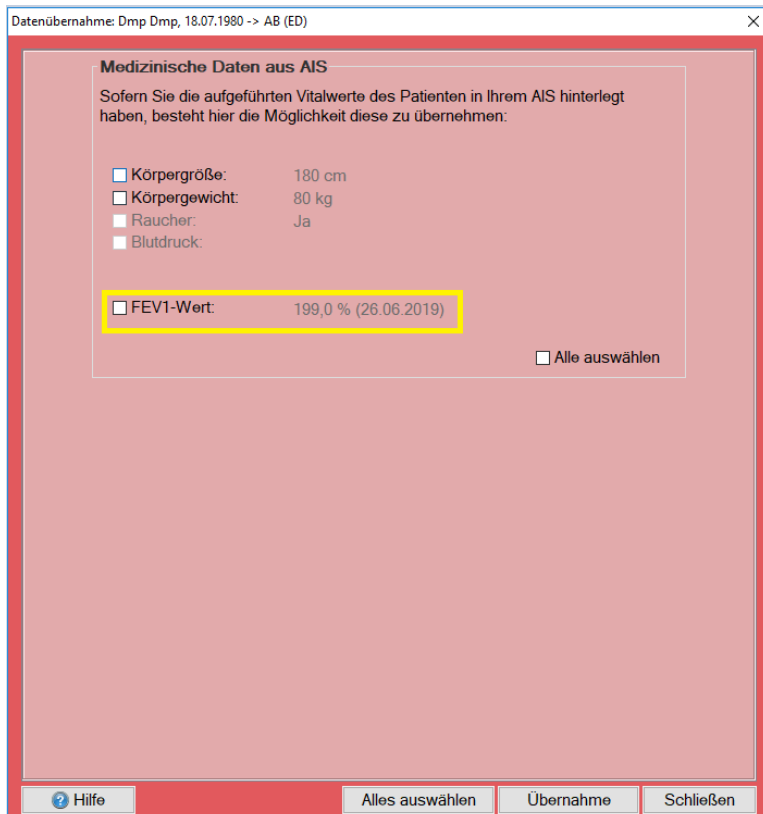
Datenübernahme: Dmp Dmp, 18.07.1980 -> AB (ED)

×

Medizinische Daten aus AIS

Sofern Sie die aufgeführten Vitalwerte des Patienten in Ihrem AIS hinterlegt haben, besteht hier die Möglichkeit diese zu übernehmen:

Körpergröße: 180 cm
Körpergewicht: 80 kg
Raucher: Ja
Blutdruck:

FEV1-Wert: 199,0 % (26.06.2019)

Alle auswählen

Hilfe

Alles auswählen

Übernahme

Schließen